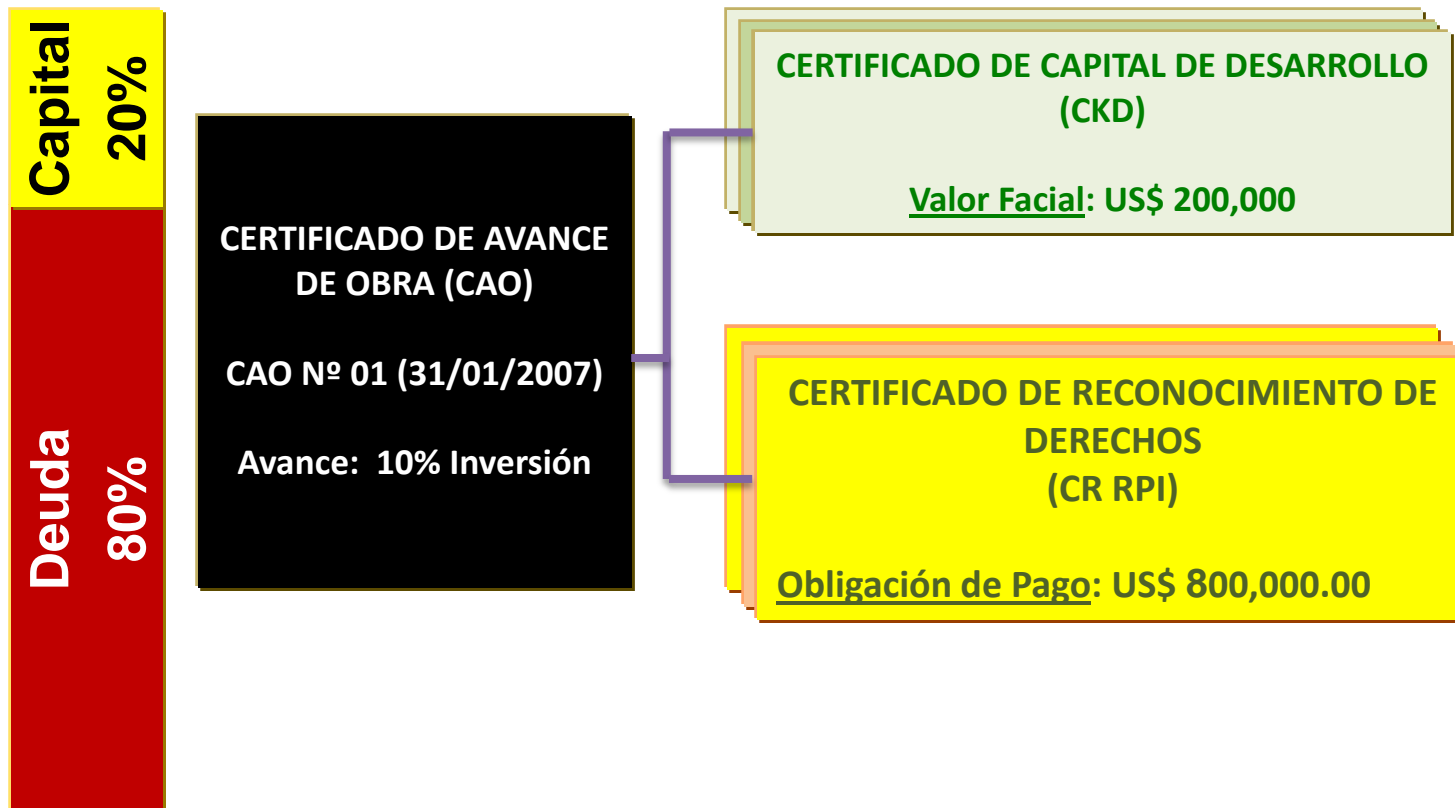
Capital 20%

Deuda 80%

CERTIFICADO DE AVANCE DE OBRA (CAO)

CAO Nº 01 (31/01/2007)

Avance: 10% Inversión

CERTIFICADO DE CAPITAL DE DESARROLLO (CKD)

Valor Facial: US$ 200,000

CERTIFICADO DE RECONOCIMIENTO DE DERECHOS (CR RPI)

Obligación de Pago: US$ 800,000.00